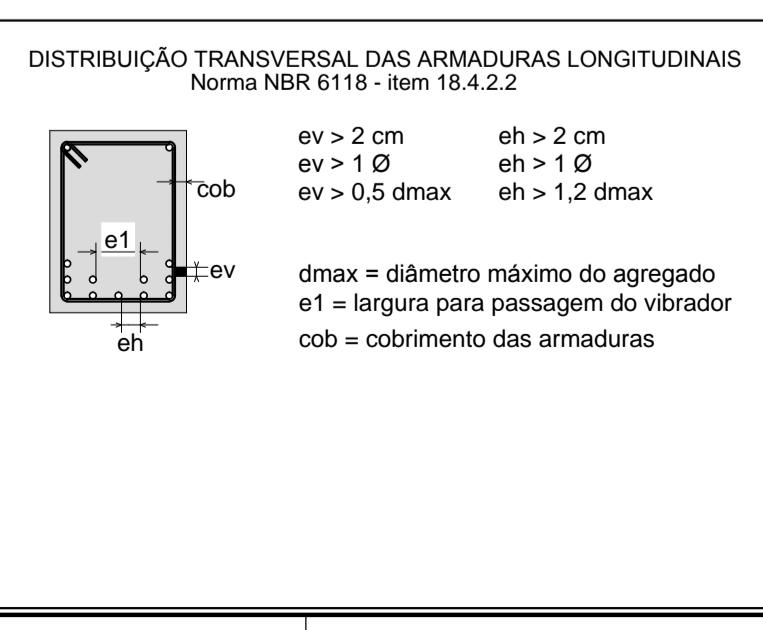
DISTRIBUIÇÃO TRANSVERSAL DAS ARMADURAS LONGITUDINAIS
Norma NBR 6118 - item 18.4.2.2

cob
e1
ev
eh

| | |
|---|---|
| ev > 2 cm | eh > 2 cm |
| ev > 1 Ø | eh > 1 Ø |
| ev > 0,5 dmax | eh > 1,2 dmax |

dmax = diâmetro máximo do agregado
e1 = largura para passagem do vibrador
cob = cobrimento das armaduras